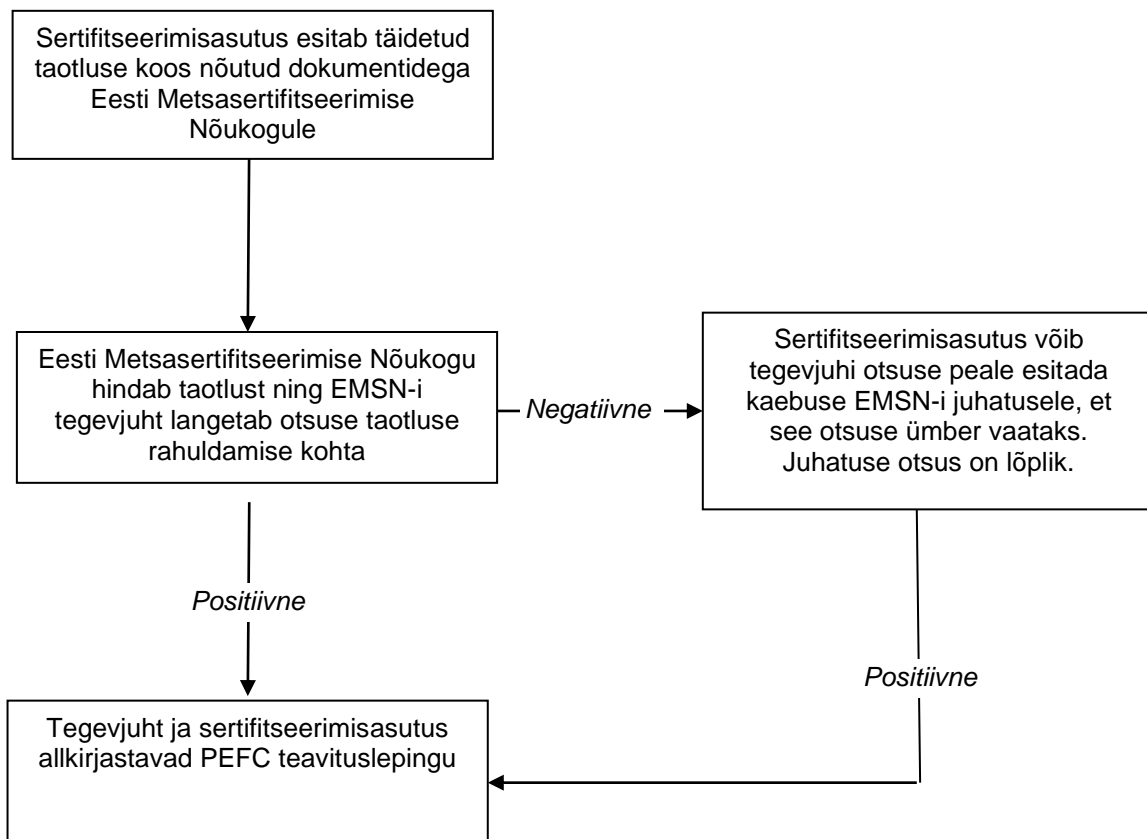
Sertifitseerimisasutus esitab täidetud taotluse koos nõutud dokumentidega Eesti Metsasertifitseerimise Nõukogule

Eesti Metsasertifitseerimise Nõukogu hindab taotlust ning EMSN-i tegevjuht langetab otsuse taotluse rahuldamise kohta

Negatiivne

Sertifitseerimisasutus võib tegevjuhi otsuse peale esitada kaebuse EMSN-i juhatusele, et see otsuse ümber vaataks. Juhatuse otsus on lõplik.

Positiivne

Positiivne

Tegevjuht ja sertifitseerimisasutus allkirjastavad PEFC teavituslepingu